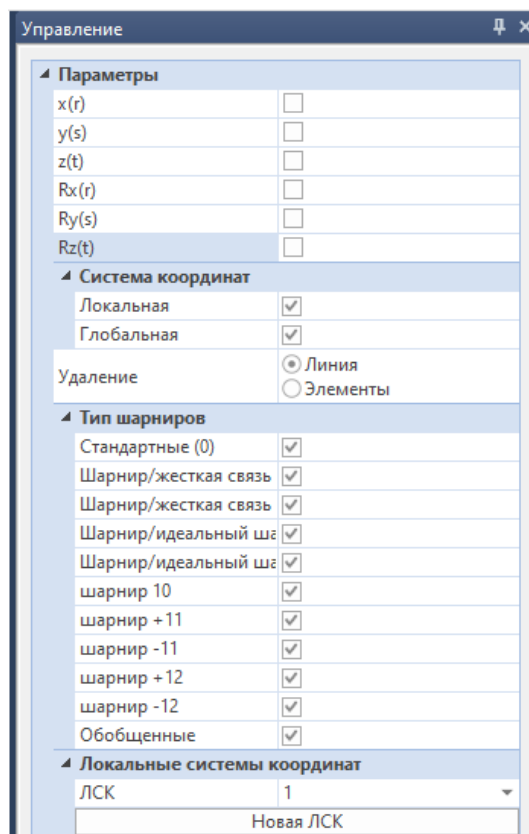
Управление

Параметры

x(r)
y(s)
z(t)
Rx(r)
Ry(s)
Rz(t)

Система координат

Локальная
Глобальная

Удаление
Линия
Элементы

Тип шарниров

Стандартные (0)
Шарнир/жесткая связь
Шарнир/жесткая связь
Шарнир/идеальный ша
Шарнир/идеальный ша
шарнир 10
шарнир +11
шарнир -11
шарнир +12
шарнир -12
Обобщенные

Локальные системы координат

ЛСК
1

Новая ЛСК